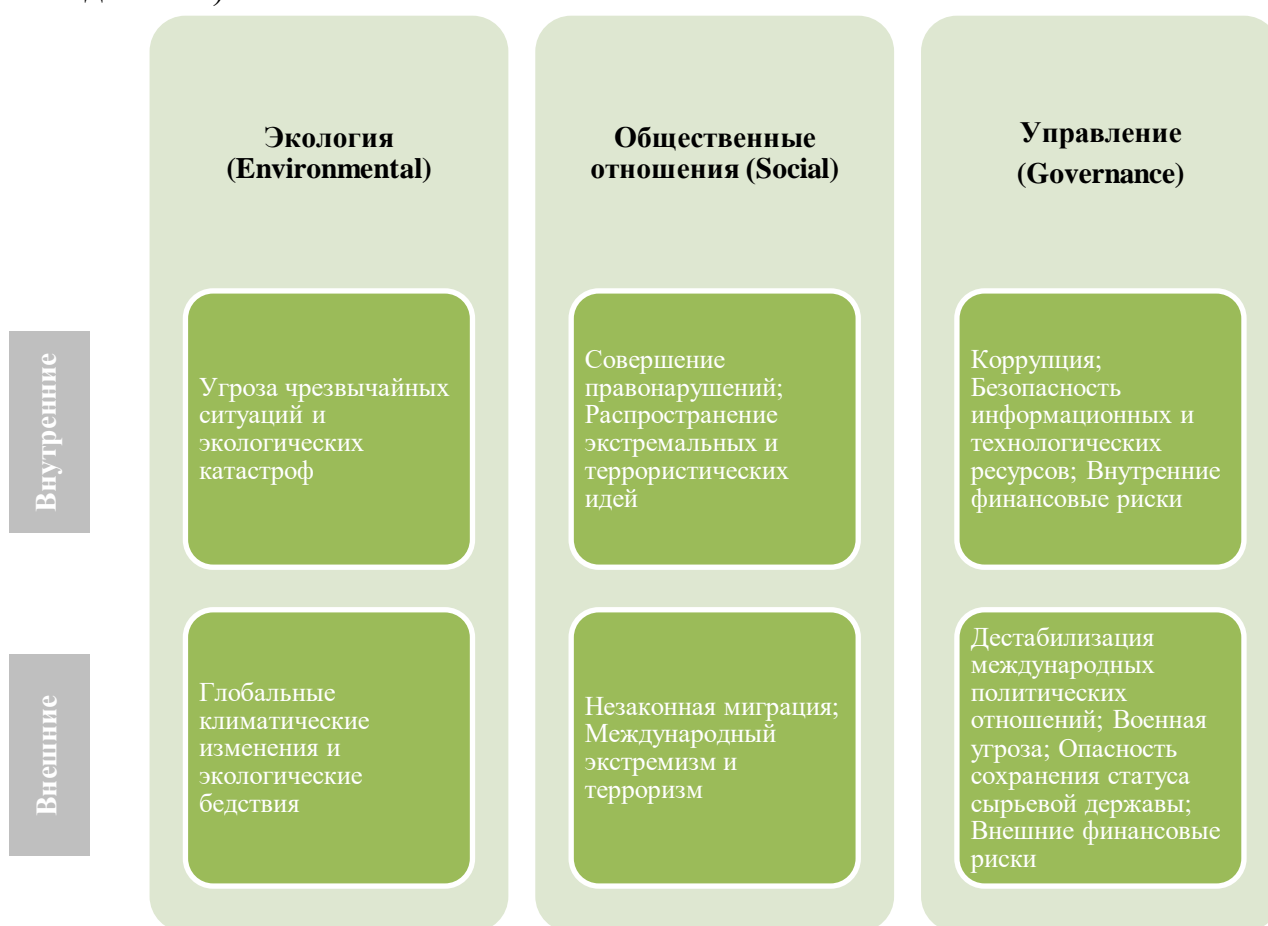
Экология (Environmental)

Общественные отношения (Social)

Управление (Governance)

Внутренние

Угроза чрезвычайных ситуаций и экологических катастроф

Совершение правонарушений; Распространение экстремальных и террористических идей

Коррупция; Безопасность информационных и технологических ресурсов; Внутренние финансовые риски

Внешние

Глобальные климатические изменения и экологические бедствия

Незаконная миграция; Международный экстремизм и терроризм

Дестабилизация международных политических отношений; Военная угроза; Опасность сохранения статуса сырьевой державы; Внешние финансовые риски